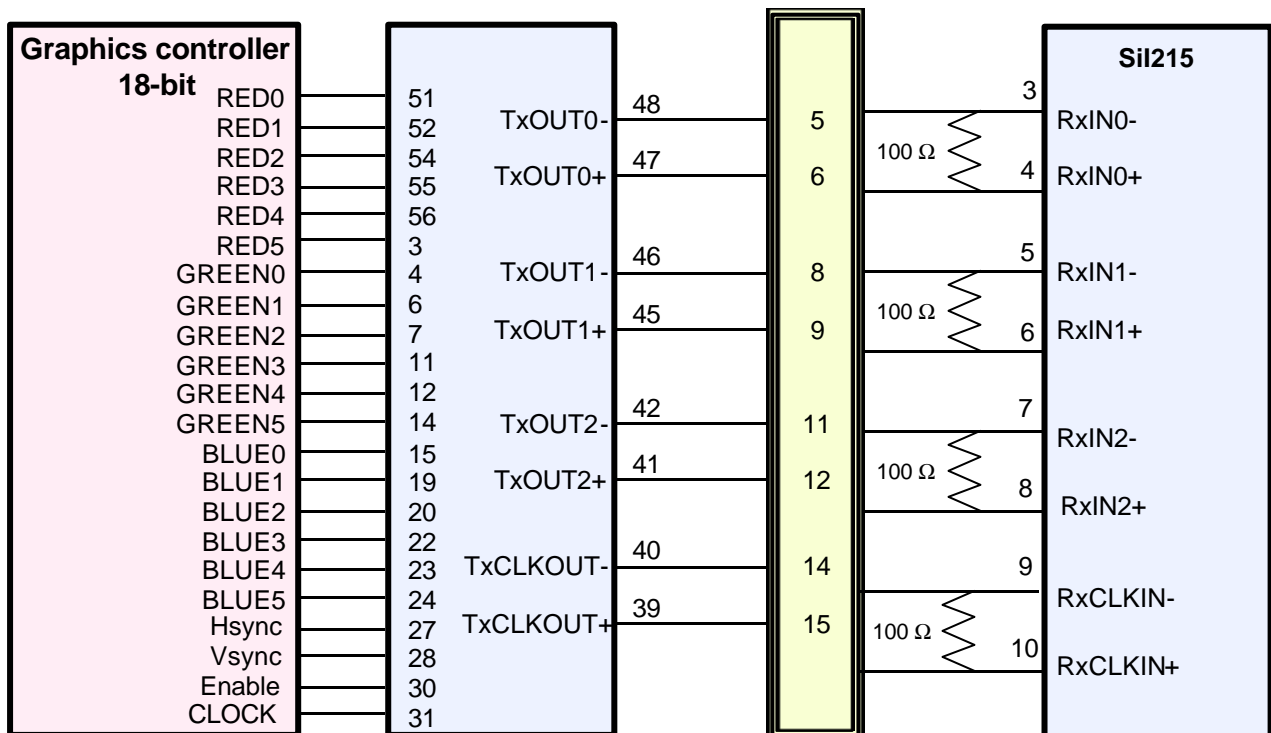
Graphics controller
18-bit
RED0
RED1
RED2
RED3
RED4
RED5
GREEN0
GREEN1
GREEN2
GREEN3
GREEN4
GREEN5
BLUE0
BLUE1
BLUE2
BLUE3
BLUE4
BLUE5
Hsync
Vsync
Enable
CLOCK

51
52
54
55
56
3
4
6
7
11
12
14
15
19
20
22
23
24
27
28
30
31

TxOUT0-
TxOUT0+
TxOUT1-
TxOUT1+
TxOUT2-
TxOUT2+
TxCLKOUT-
TxCLKOUT+

48
47
46
45
42
41
40
39

5
6
8
9
11
12
14
15

100 Ω
100 Ω
100 Ω
100 Ω

SiI215
3
RxIN0-
4
RxIN0+
5
RxIN1-
6
RxIN1+
7
RxIN2-
8
RxIN2+
9
RxCLKIN-
10
RxCLKIN+